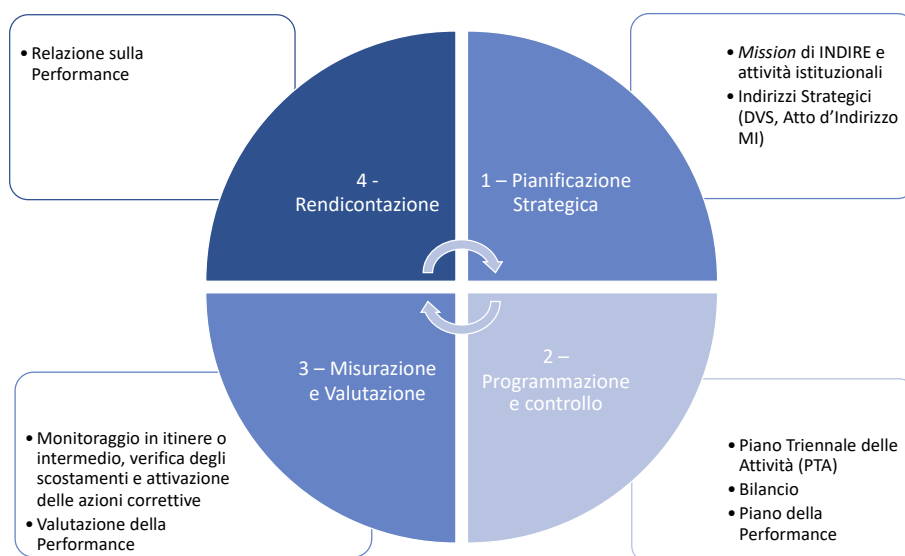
• Relazione sulla Performance

• *Mission* di INDIRE e attività istituzionali
• Indirizzi Strategici (DVS, Atto d'Indirizzo MI)

4 - Rendicontazione

1 – Pianificazione Strategica

3 – Misurazione e Valutazione

2 – Programmazione e controllo

• Monitoraggio in itinere o intermedio, verifica degli scostamenti e attivazione delle azioni correttive
• Valutazione della Performance

• Piano Triennale delle Attività (PTA)
• Bilancio
• Piano della Performance